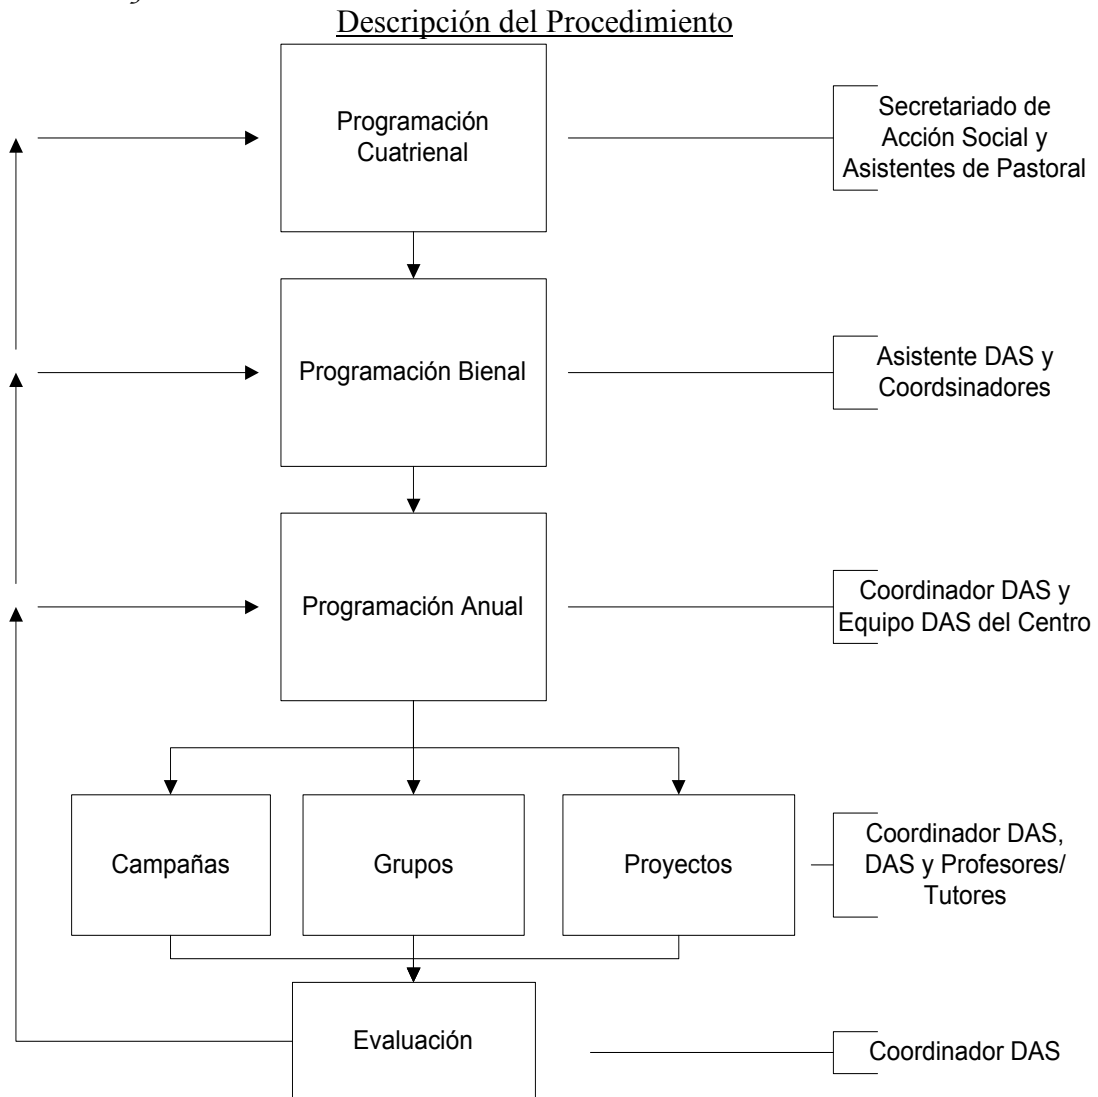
Descripción del Procedimiento

Programación Cuatrienal

Secretariado de Acción Social y Asistentes de Pastoral

Programación Bienal

Asistente DAS y Coordsinadores

Programación Anual

Coordinador DAS y Equipo DAS del Centro

Campañas

Grupos

Proyectos

Coordinador DAS, DAS y Profesores/ Tutores

Evaluación

Coordinador DAS